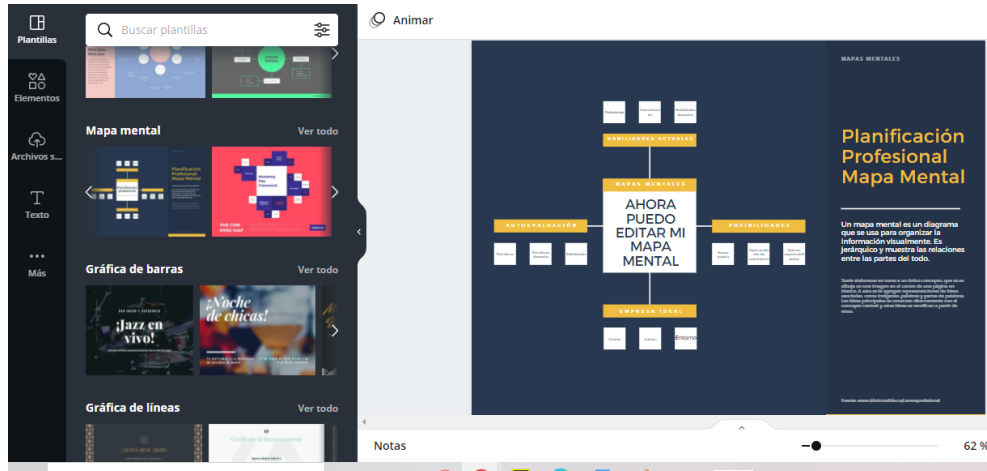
Plantillas

Elementos

Archivos s...

Texto

Más

Buscar plantillas

Mapa mental
Ver todo

Planificación Profesional Mapa Mental

Gráfica de barras
Ver todo

¡Jazz en vivo!

¡Noche de chicas!

Gráfica de líneas
Ver todo

Animar

MAPAS MENTALES

Planificación Profesional Mapa Mental

Un mapa mental es un diagrama que se usa para organizar la información visualmente. Es jerárquico y muestra las relaciones entre las partes del todo.

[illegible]

HABILIDADES ACTUALES

AUTOEVALUACIÓN

MAPAS MENTALES

AHORA PUEDO EDITAR MI MAPA MENTAL

POSIBILIDADES

EMPRESA IDEAL

Entorno

Notas

62 %